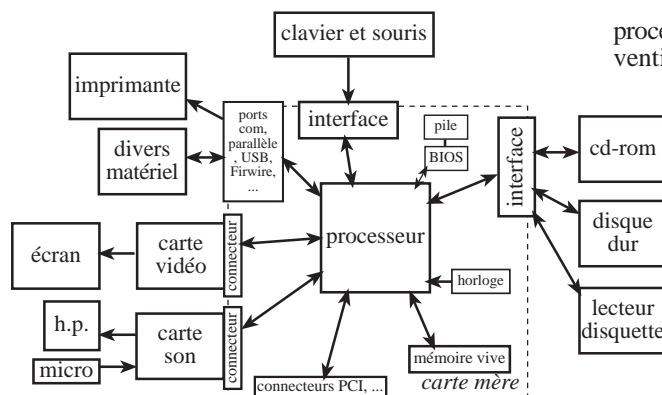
clavier et souris

proce
venti

imprimante

ports com, parallèle, USB, Firwire, ...

interface

pile

BIOS

divers matériel

interface

cd-rom

écran

carte vidéo

connecteur

processeur

disque dur

horloge

h.p.

carte son

connecteur

lecteur disquette

micro

mémoire vive

connecteurs PCI, ...

carte mère